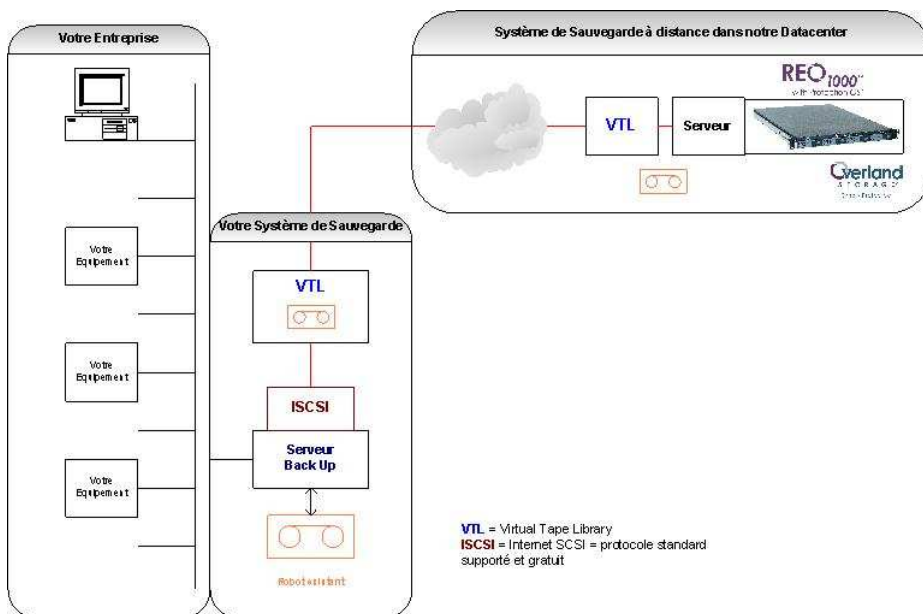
Votre Entreprise

Votre Equipement

Votre Equipement

Votre Equipement

Système de Sauvegarde à distance dans notre Datacenter

VTL

Serveur

REO 1000

Overland STORAGE

Votre Système de Sauvegarde

VTL

ISCSI

Serveur Back Up

Robot existant

**VTL** = Virtual Tape Library
**ISCSI** = Internet SCSI = protocole standard supporté et gratuit